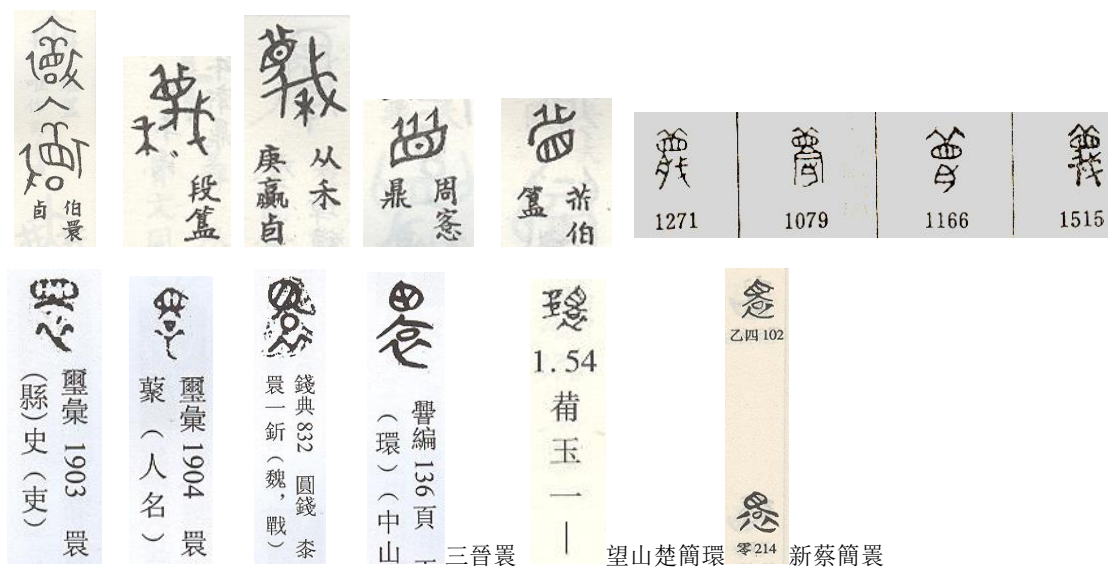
伯睘卣

段簋

从禾
庚嬴卣

周窓鼎

旂伯簋

1271
1079
1166
1515

璽彙 1903 睘（縣）史（吏）

璽彙 1904 睘蓑（人名）

錢典 832 圜錢 桼睘一釿（魏，戰）

嚳編 136 頁 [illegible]（環）（中山

1.54
肯
玉
一
|

乙四 102

零 214

三晉睘 望山楚簡環 新蔡簡睘